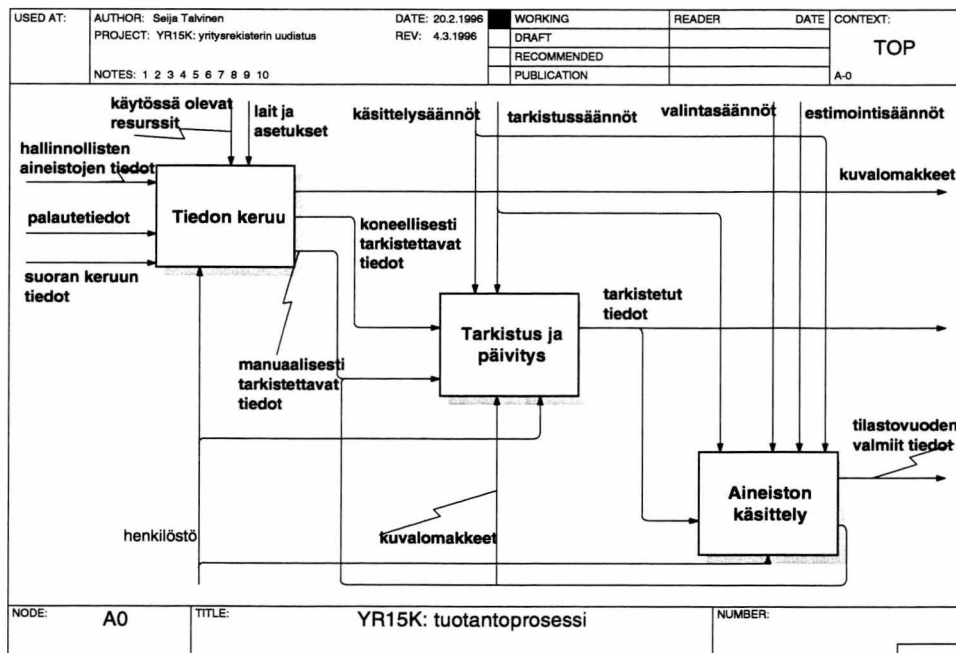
| USED AT: | AUTHOR: Seija Talvinen<br>PROJECT: YR15K: yritysrekisterin uudistus<br>NOTES: 1 2 3 4 5 6 7 8 9 10 | DATE: 20.2.1996<br>REV: 4.3.1996 | WORKING<br>DRAFT<br>RECOMMENDED<br>PUBLICATION | READER | DATE | CONTEXT:<br>TOP<br>A-0 |
|---|---|---|---|---|---|---|

käytössä olevat resurssit

lait ja asetukset

käsittelysäännöt

tarkistussäännöt

valintasäännöt

estimointisäännöt

hallinnollisten aineistojen tiedot

kuvalomakkeet

palautetiedot

Tiedon keruu

koneellisesti tarkistettavat tiedot

suoran keruun tiedot

tarkistetut tiedot

Tarkistus ja päivitys

manuaalisesti tarkistettavat tiedot

tilastovuoden valmiit tiedot

Aineiston käsittely

henkilöstö

kuvalomakkeet

| NODE: A0 | TITLE: YR15K: tuotantoprosessi | NUMBER: |
|---|---|---|